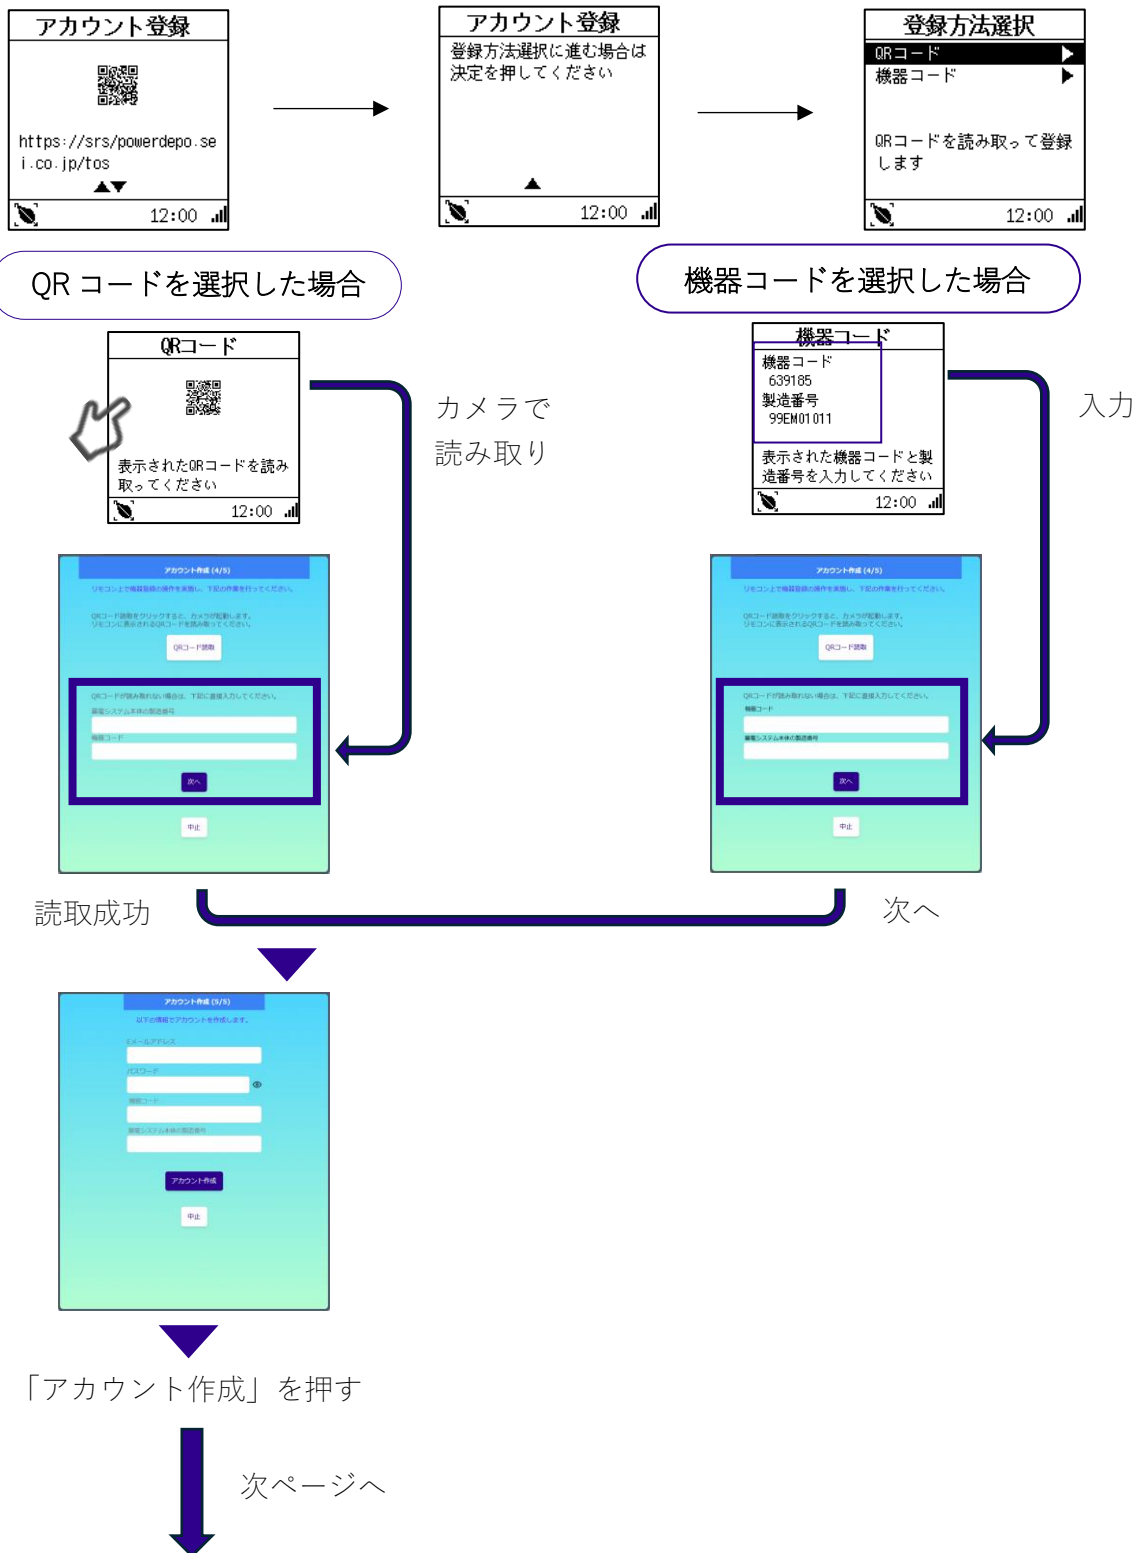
アカウント登録

https://srs/powerdepo.sei.co.jp/tos

12:00

アカウント登録

登録方法選択に進む場合は決定を押してください

12:00

登録方法選択

QRコード

機器コード

QRコードを読み取って登録します

12:00

QR コードを選択した場合

機器コードを選択した場合

QRコード

表示されたQRコードを読み取ってください

12:00

カメラで読み取り

機器コード

機器コード
639185
製造番号
99EM01011

表示された機器コードと製造番号を入力してください

12:00

入力

アカウント作成 (4/5)

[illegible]

QRコード読取

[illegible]

次へ

中止

アカウント作成 (4/5)

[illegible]

QRコード読取

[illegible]

次へ

中止

読取成功

次へ

アカウント作成 (5/5)

以下の情報でアカウントを作成します。

Eメールアドレス

パスワード

機器コード

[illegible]

アカウント作成

中止

「アカウント作成」を押す

次ページへ